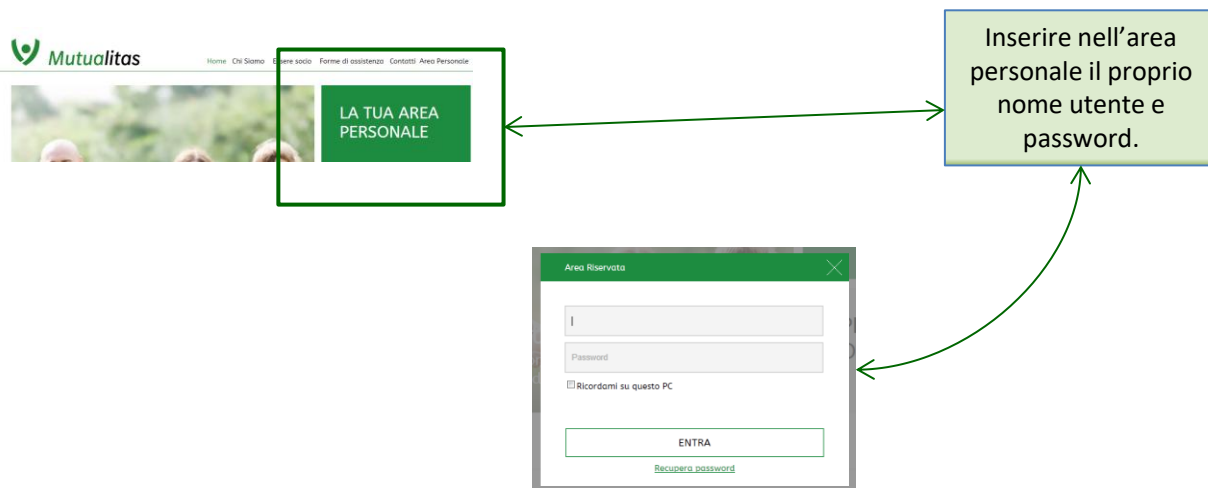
Mutualitas

Home Chi Siamo Essere socio Forme di assistenza Contatti Area Personale

LA TUA AREA PERSONALE

Inserire nell'area personale il proprio nome utente e password.

Area Riservata

Password

Ricordami su questo PC

ENTRA

Recupera password